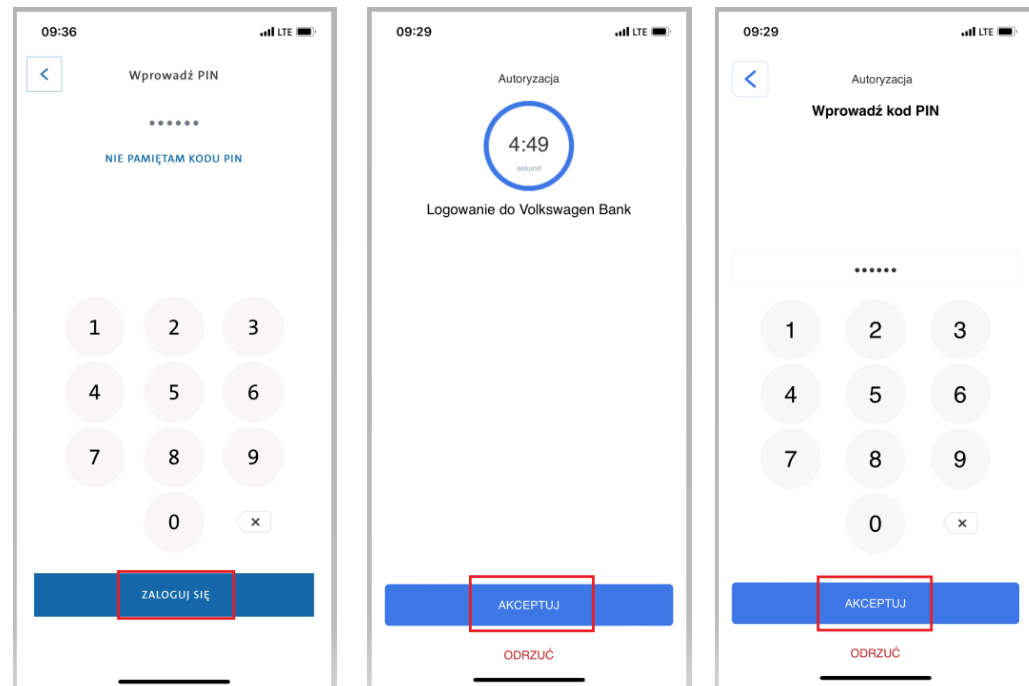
09:36
LTE

Wprowadź PIN

••••••

NIE PAMIĘTAM KODU PIN

1 2 3
4 5 6
7 8 9
0

ZALOGUJ SIĘ

09:29
LTE

Autoryzacja

4:49
sekund

Logowanie do Volkswagen Bank

AKCEPTUJ

ODRZUĆ

09:29
LTE

Autoryzacja

Wprowadź kod PIN

••••••

1 2 3
4 5 6
7 8 9
0

AKCEPTUJ

ODRZUĆ